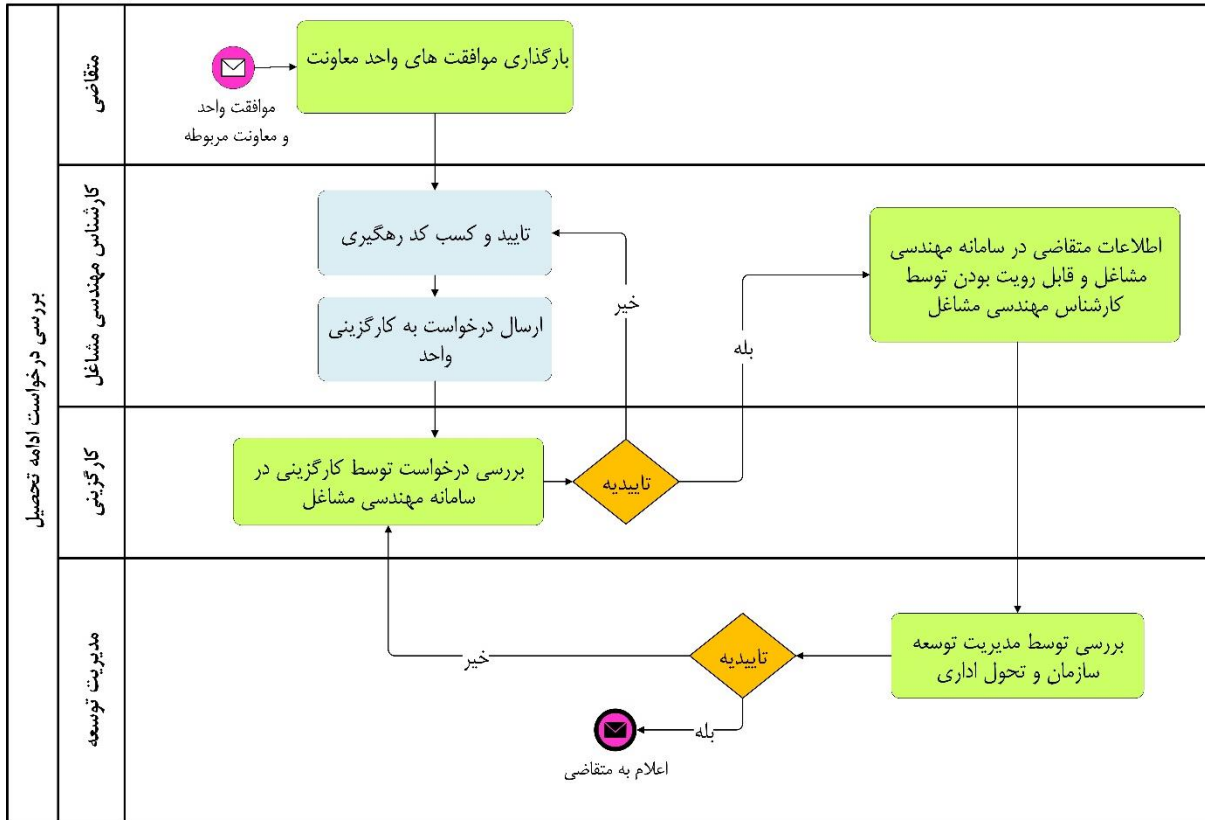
بررسی درخواست ادامه تحصیل

متقاضی

موافقت واحد و معاونت مربوطه

بارگذاری موافقت های واحد معاونت

کارشناس مهندسی مشاغل

تایید و کسب کد رهگیری

ارسال درخواست به کارگزینی واحد

خیر

بله

اطلاعات متقاضی در سامانه مهندسی مشاغل و قابل رویت بودن توسط کارشناس مهندسی مشاغل

کارگزینی

بررسی درخواست توسط کارگزینی در سامانه مهندسی مشاغل

تاییدیه

مدیریت توسعه

خیر

تاییدیه

بررسی توسط مدیریت توسعه سازمان و تحول اداری

بله

اعلام به متقاضی